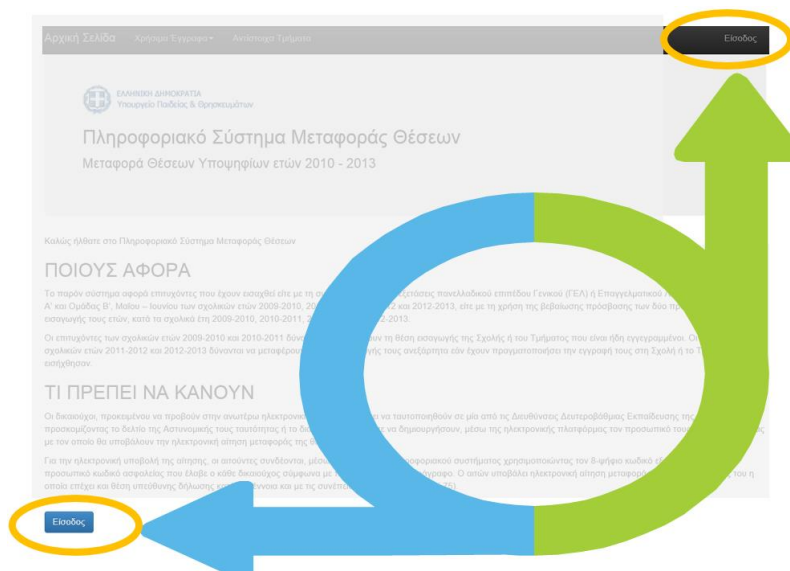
Αρχική Σελίδα Χρήσιμα Έγγραφα▾ Αντίστοιχα Τμήματα

Είσοδος

ΕΛΛΗΝΙΚΗ ΔΗΜΟΚΡΑΤΙΑ
Υπουργείο Παιδείας & Θρησκευμάτων

Πληροφοριακό Σύστημα Μεταφοράς Θέσεων

Μεταφορά Θέσεων Υποψηφίων ετών 2010 - 2013

Καλώς ήλθατε στο Πληροφοριακό Σύστημα Μεταφοράς Θέσεων

ΠΟΙΟΥΣ ΑΦΟΡΑ

Το παρόν σύστημα αφορά επιτυχόντες που έχουν εισαχθεί είτε με τη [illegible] εξετάσεις πανελλαδικού επιπέδου Γενικού (ΓΕΛ) ή Επαγγελματικού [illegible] Α' και Ομάδας Β', Μαΐου – Ιουνίου των σχολικών ετών 2009-2010, 20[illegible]2 και 2012-2013, είτε με τη χρήση της βεβαίωσης πρόσβασης των δύο πρ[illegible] εισαγωγής τους ετών, κατά τα σχολικά έτη 2009-2010, 2010-2011, 2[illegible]2-2013.

Οι επιτυχόντες των σχολικών ετών 2009-2010 και 2010-2011 δύνα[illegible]ν τη θέση εισαγωγής της Σχολής ή του Τμήματος που είναι ήδη εγγεγραμμένοι. Οι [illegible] σχολικών ετών 2011-2012 και 2012-2013 δύνανται να μεταφέρουν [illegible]γής τους ανεξάρτητα εάν έχουν πραγματοποιήσει την εγγραφή τους στη Σχολή ή το Τ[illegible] εισήχθησαν.

ΤΙ ΠΡΕΠΕΙ ΝΑ ΚΑΝΟΥΝ

Οι δικαιούχοι, προκειμένου να προβούν στην ανωτέρω ηλεκτρονικ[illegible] να ταυτοποιηθούν σε μία από τις Διευθύνσεις Δευτεροβάθμιας Εκπαίδευσης της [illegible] προσκομίζοντας το δελτίο της Αστυνομικής τους ταυτότητας ή το δι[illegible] να δημιουργήσουν, μέσω της ηλεκτρονικής πλατφόρμας τον προσωπικό του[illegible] με τον οποίο θα υποβάλουν την ηλεκτρονική αίτηση μεταφοράς της θ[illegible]

Για την ηλεκτρονική υποβολή της αίτησης, οι αιτούντες συνδέονται, μέσω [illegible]ροφοριακού συστήματος χρησιμοποιώντας τον 8-ψήφιο κωδικό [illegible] προσωπικό κωδικό ασφαλείας που έλαβε ο κάθε δικαιούχος σύμφωνα με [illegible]γραφο. Ο αιτών υποβάλει ηλεκτρονική αίτηση μεταφορά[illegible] του η οποία επέχει και θέση υπεύθυνης δήλωσης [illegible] και με τις συνέπ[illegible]

Είσοδος